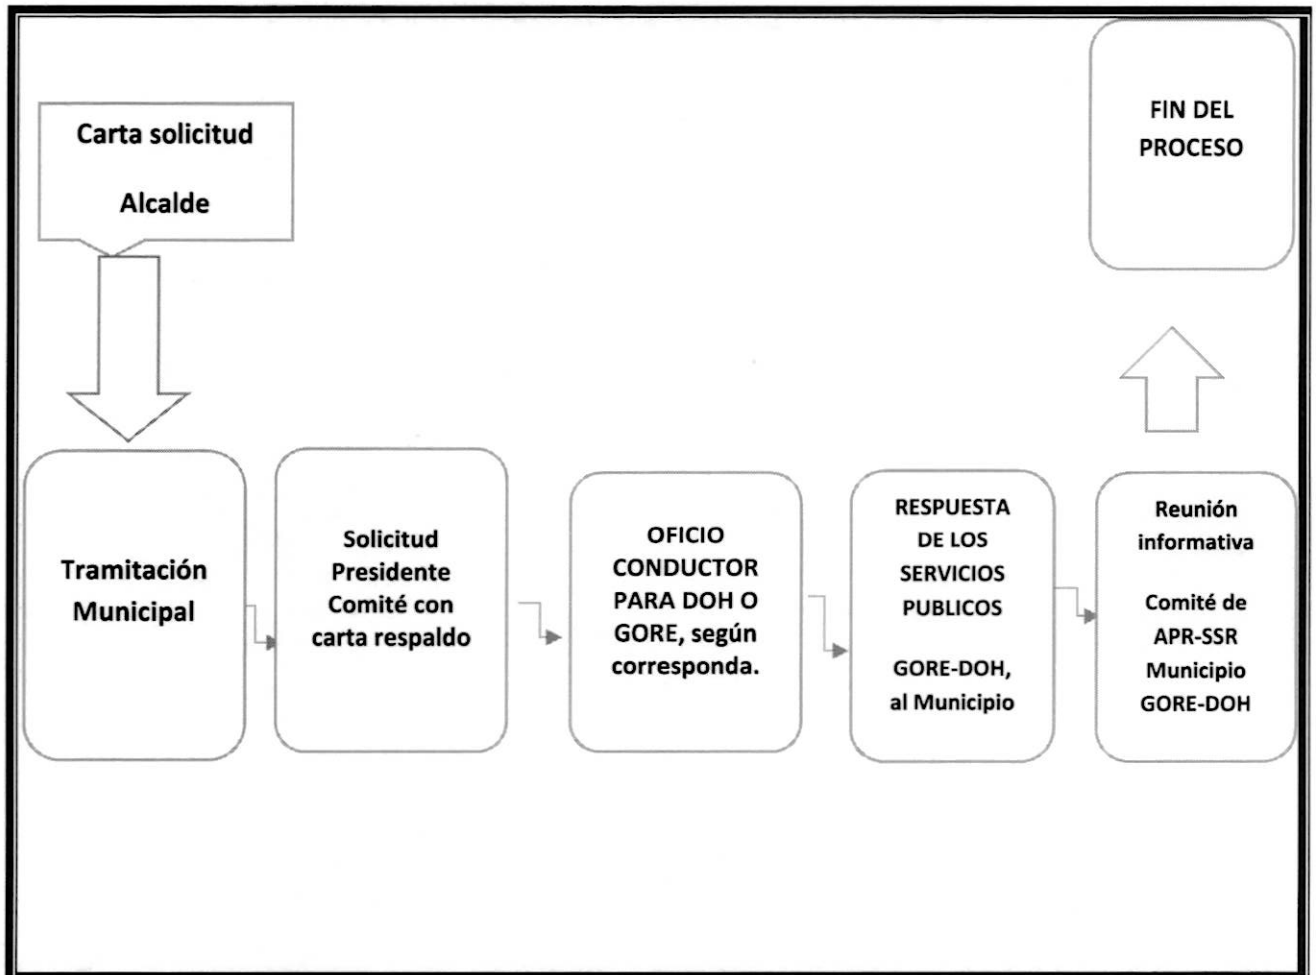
Carta solicitud

Alcalde

Tramitación Municipal

Solicitud Presidente Comité con carta respaldo

OFICIO CONDUCTOR PARA DOH O GORE, según corresponda.

RESPUESTA DE LOS SERVICIOS PUBLICOS

GORE-DOH, al Municipio

Reunión informativa

Comité de APR-SSR Municipio GORE-DOH

FIN DEL PROCESO